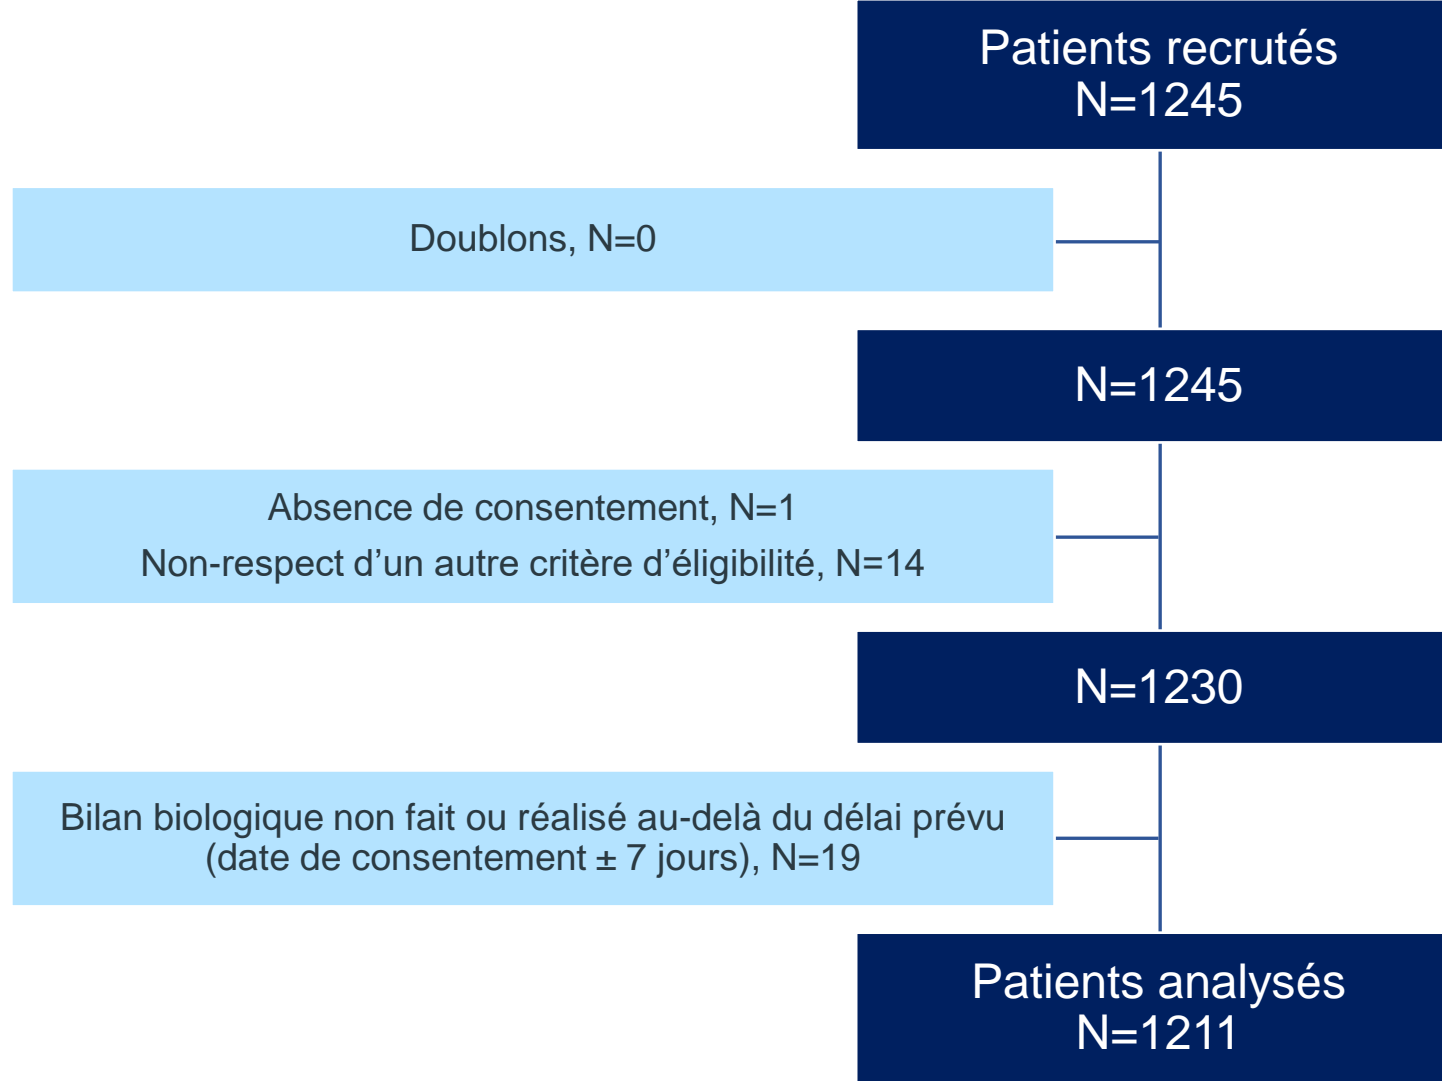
Patients recrutés
N=1245

Doublons, N=0

N=1245

Absence de consentement, N=1
Non-respect d’un autre critère d’éligibilité, N=14

N=1230

Bilan biologique non fait ou réalisé au-delà du délai prévu (date de consentement ± 7 jours), N=19

Patients analysés
N=1211